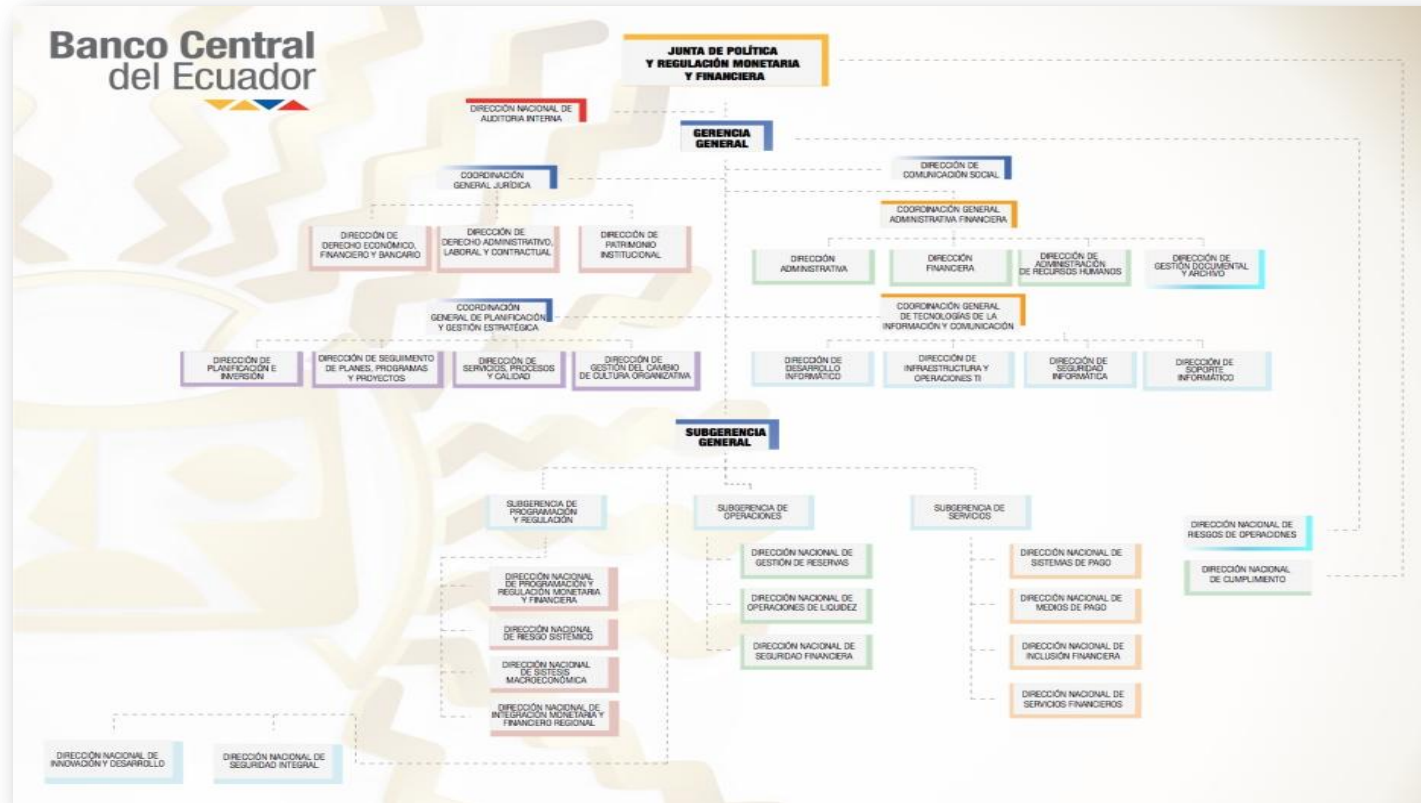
Banco Central del Ecuador

JUNTA DE POLÍTICA Y REGULACIÓN MONETARIA Y FINANCIERA

DIRECCIÓN NACIONAL DE AUDITORIA INTERNA

GERENCIA GENERAL

DIRECCIÓN DE COMUNICACIÓN SOCIAL

COORDINACIÓN GENERAL JURÍDICA

DIRECCIÓN DE DERECHO ECONÓMICO, FINANCIERO Y BANCARIO

DIRECCIÓN DE DERECHO ADMINISTRATIVO, LABORAL Y CONTRACTUAL

DIRECCIÓN DE PATRIMONIO INSTITUCIONAL

COORDINACIÓN GENERAL ADMINISTRATIVA FINANCIERA

DIRECCIÓN ADMINISTRATIVA

DIRECCIÓN FINANCIERA

DIRECCIÓN DE ADMINISTRACIÓN DE RECURSOS HUMANOS

DIRECCIÓN DE GESTIÓN DOCUMENTAL Y ARCHIVO

COORDINACIÓN GENERAL DE PLANIFICACIÓN Y GESTIÓN ESTRATÉGICA

COORDINACIÓN GENERAL DE TECNOLOGÍAS DE LA INFORMACIÓN Y COMUNICACIÓN

DIRECCIÓN DE PLANIFICACIÓN E INVERSIÓN

DIRECCIÓN DE SEGUIMIENTO DE PLANES, PROGRAMAS Y PROYECTOS

DIRECCIÓN DE SERVICIOS, PROCESOS Y CALIDAD

DIRECCIÓN DE GESTIÓN DEL CAMBIO DE CULTURA ORGANIZATIVA

DIRECCIÓN DE DESARROLLO INFORMÁTICO

DIRECCIÓN DE INFRAESTRUCTURA Y OPERACIONES TI

DIRECCIÓN DE SEGURIDAD INFORMÁTICA

DIRECCIÓN DE SOPORTE INFORMÁTICO

SUBGERENCIA GENERAL

SUBGERENCIA DE PROGRAMACIÓN Y REGULACIÓN

SUBGERENCIA DE OPERACIONES

SUBGERENCIA DE SERVICIOS

DIRECCIÓN NACIONAL DE RIESGOS DE OPERACIONES

DIRECCIÓN NACIONAL DE CUMPLIMIENTO

DIRECCIÓN NACIONAL DE PROGRAMACIÓN Y REGULACIÓN MONETARIA Y FINANCIERA

DIRECCIÓN NACIONAL DE RIESGO SISTÉMICO

DIRECCIÓN NACIONAL DE SÍNTESIS MACROECONÓMICA

DIRECCIÓN NACIONAL DE INTEGRACIÓN MONETARIA Y FINANCIERO REGIONAL

DIRECCIÓN NACIONAL DE GESTIÓN DE RESERVAS

DIRECCIÓN NACIONAL DE OPERACIONES DE LIQUIDEZ

DIRECCIÓN NACIONAL DE SEGURIDAD FINANCIERA

DIRECCIÓN NACIONAL DE SISTEMAS DE PAGO

DIRECCIÓN NACIONAL DE MEDIOS DE PAGO

DIRECCIÓN NACIONAL DE INCLUSIÓN FINANCIERA

DIRECCIÓN NACIONAL DE SERVICIOS FINANCIEROS

DIRECCIÓN NACIONAL DE INNOVACIÓN Y DESARROLLO

DIRECCIÓN NACIONAL DE SEGURIDAD INTEGRAL